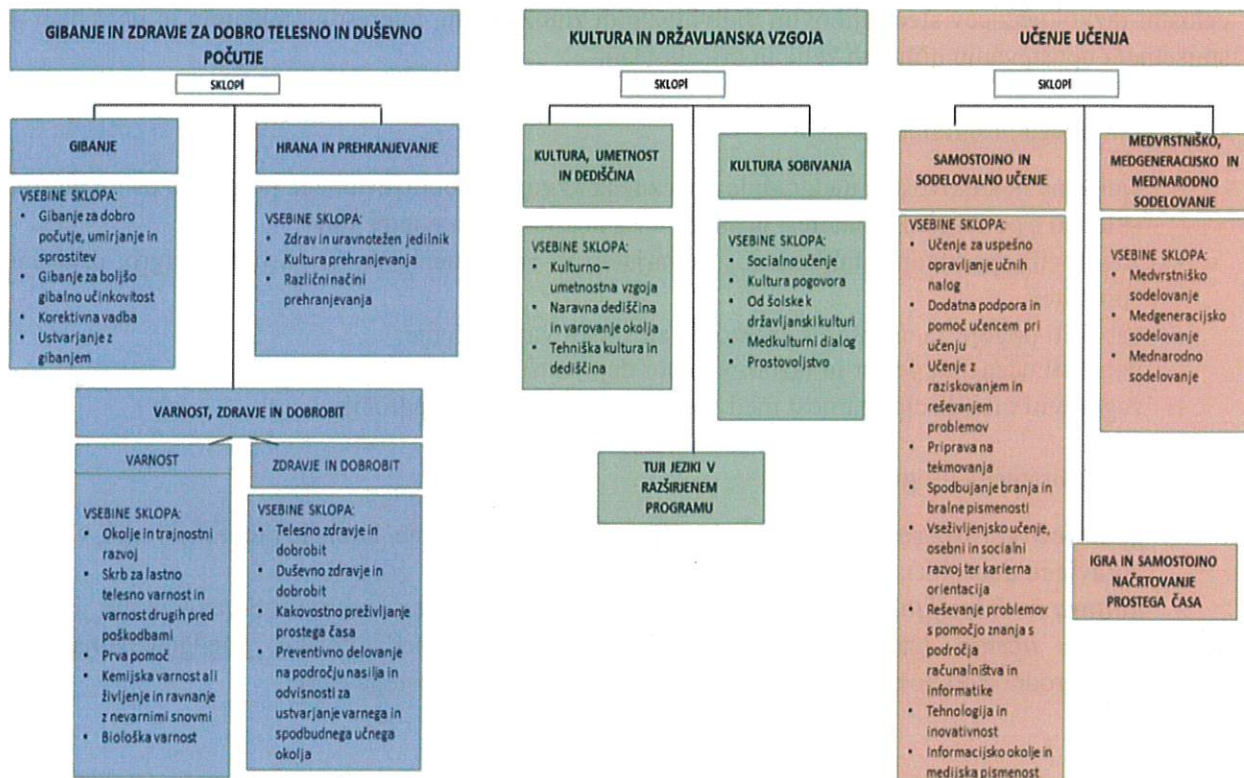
GIBANJE IN ZDRAVJE ZA DOBRO TELESNO IN DUŠEVNO POČUTJE

SKLOPI

GIBANJE

VSEBINE SKLOPA:
- Gibanje za dobro počutje, umirjanje in sprostitev
- Gibanje za boljšo gibalno učinkovitost
- Korektivna vadba
- Ustvarjanje z gibanjem

HRANA IN PREHRANJEVANJE

VSEBINE SKLOPA:
- Zdrav in uravnotežen jedilnik
- Kultura prehranjevanja
- Različni načini prehranjevanja

VARNOST, ZDRAVJE IN DOBROBIT

VARNOST

VSEBINE SKLOPA:
- Okolje in trajnostni razvoj
- Skrb za lastno telesno varnost in varnost drugih pred poškodbami
- Prva pomoč
- Kemijska varnost ali življenje in ravnanje z nevarnimi snovmi
- Biološka varnost

ZDRAVJE IN DOBROBIT

VSEBINE SKLOPA:
- Telesno zdravje in dobrobit
- Duševno zdravje in dobrobit
- Kakovostno preživljanje prostega časa
- Preventivno delovanje na področju nasilja in odvisnosti za ustvarjanje varnega in spodbudnega učnega okolja

KULTURA IN DRŽAVLJANSKA VZGOJA

SKLOPI

KULTURA, UMETNOST IN DEDIŠČINA

VSEBINE SKLOPA:
- Kulturno – umetnostna vzgoja
- Naravna dediščina in varovanje okolja
- Tehniška kultura in dediščina

KULTURA SOBIVANJA

VSEBINE SKLOPA:
- Socialno učenje
- Kultura pogovora
- Od šolske k državljanski kulturi
- Medkulturni dialog
- Prostovoljstvo

TUJI JEZIKI V RAZŠIRJENEM PROGRAMU

UČENJE UČENJA

SKLOPI

SAMOSTOJNO IN SODELOVALNO UČENJE

VSEBINE SKLOPA:
- Učenje za uspešno opravljanje učnih nalog
- Dodatna podpora in pomoč učencem pri učenju
- Učenje z raziskovanjem in reševanjem problemov
- Priprava na tekmovanja
- Spodbujanje branja in bralne pismenosti
- Vseživljenjsko učenje, osebni in socialni razvoj ter karierna orientacija
- Reševanje problemov s pomočjo znanja s področja računalništva in informatike
- Tehnologija in inovativnost
- Informacijsko okolje in medijska pismenost

MEDVRSTNIŠKO, MEDGENERACIJSKO IN MEDNARODNO SODELOVANJE

VSEBINE SKLOPA:
- Medvrstniško sodelovanje
- Medgeneracijsko sodelovanje
- Mednarodno sodelovanje

IGRA IN SAMOSTOJNO NAČRTOVANJE PROSTEGA ČASA